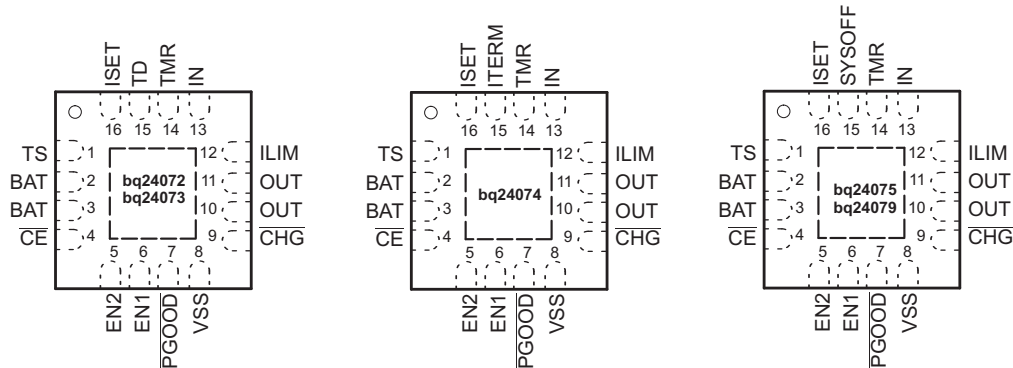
ISET TD TMR IN
16 15 14 13
TS 1
BAT 2
BAT 3
$\overline{CE}$ 4
bq24072
bq24073
12 ILIM
11 OUT
10 OUT
9 $\overline{CHG}$
5 6 7 8
EN2 EN1 $\overline{PGOOD}$ VSS

ISET ITERM TMR IN
16 15 14 13
TS 1
BAT 2
BAT 3
$\overline{CE}$ 4
bq24074
12 ILIM
11 OUT
10 OUT
9 $\overline{CHG}$
5 6 7 8
EN2 EN1 $\overline{PGOOD}$ VSS

ISET SYSOFF TMR IN
16 15 14 13
TS 1
BAT 2
BAT 3
$\overline{CE}$ 4
bq24075
bq24079
12 ILIM
11 OUT
10 OUT
9 $\overline{CHG}$
5 6 7 8
EN2 EN1 $\overline{PGOOD}$ VSS